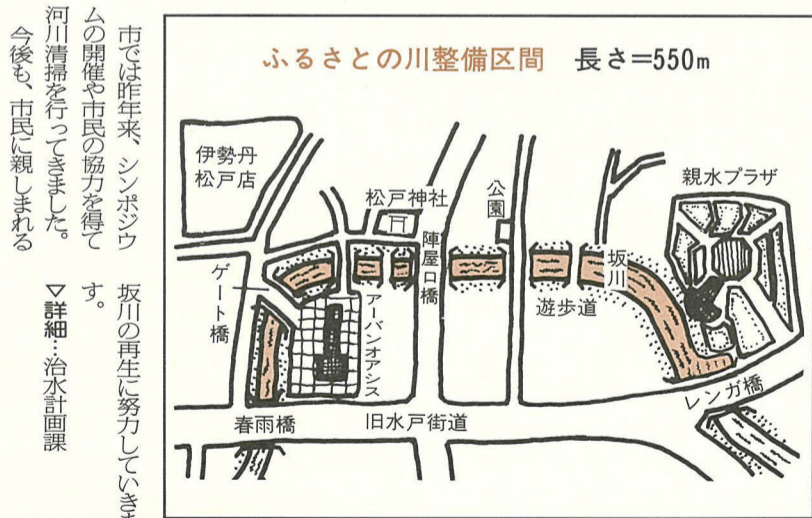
市では昨年来、シンポジウムの開催や市民の協力を得て河川清掃を行ってきました。今後も、市民に親しまれる

坂川の再生に努力していきます。

▽詳細…治水計画課

ふるさとの川整備区間　長さ＝550m

伊勢丹松戸店

松戸神社

公園

親水プラザ

陣屋口橋

坂川

ゲート橋

アーバンオアシス

遊歩道

レンガ橋

春雨橋

旧水戸街道